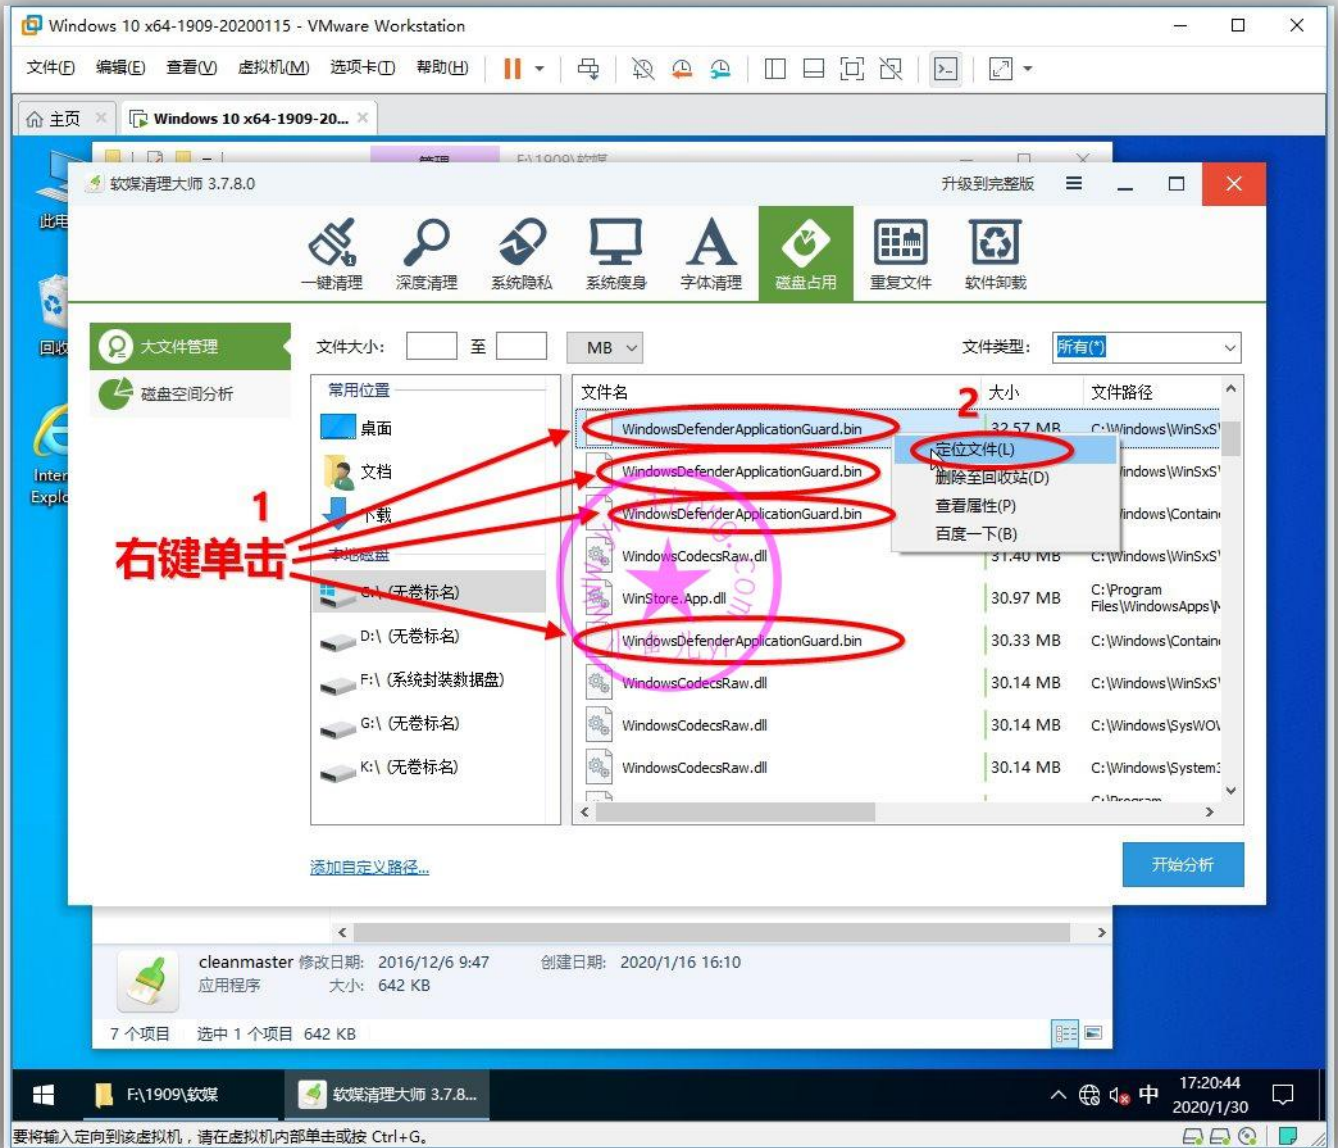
Windows 10 x64-1909-20200115 - VMware Workstation

文件(F) 编辑(E) 查看(V) 虚拟机(M) 选项卡(T) 帮助(H)

主页 Windows 10 x64-1909-20...

此电 回收 Inter Explo

管理 F:\1909\软媒

软媒清理大师 3.7.8.0 升级到完整版

一键清理 深度清理 系统隐私 系统瘦身 字体清理 磁盘占用 重复文件 软件卸载

大文件管理
磁盘空间分析

文件大小: 至 MB 文件类型: 所有(*)

常用位置
桌面
文档
下载
本地磁盘
C:\ (无卷标名)
D:\ (无卷标名)
F:\ (系统封装数据盘)
G:\ (无卷标名)
K:\ (无卷标名)

| 文件名 | 大小 | 文件路径 |
|---|---|---|
| WindowsDefenderApplicationGuard.bin | 32.57 MB | C:\Windows\WinSxS\ |
| WindowsDefenderApplicationGuard.bin | | \Windows\WinSxS\ |
| WindowsDefenderApplicationGuard.bin | | \Windows\Contain |
| WindowsCodecsRaw.dll | 31.40 MB | C:\Windows\WinSxS\ |
| WinStore.App.dll | 30.97 MB | C:\Program Files\WindowsApps\ |
| WindowsDefenderApplicationGuard.bin | 30.33 MB | C:\Windows\Contain |
| WindowsCodecsRaw.dll | 30.14 MB | C:\Windows\WinSxS\ |
| WindowsCodecsRaw.dll | 30.14 MB | C:\Windows\SysWO\ |
| WindowsCodecsRaw.dll | 30.14 MB | C:\Windows\System3 |

定位文件(L)
删除至回收站(D)
查看属性(P)
百度一下(B)

1
右键单击
2

添加自定义路径...
开始分析

cleanmaster 修改日期: 2016/12/6 9:47 创建日期: 2020/1/16 16:10
应用程序 大小: 642 KB
7 个项目 选中 1 个项目 642 KB

F:\1909\软媒 软媒清理大师 3.7.8... 中 17:20:44 2020/1/30

要将输入定向到该虚拟机，请在虚拟机内部单击或按 Ctrl+G。